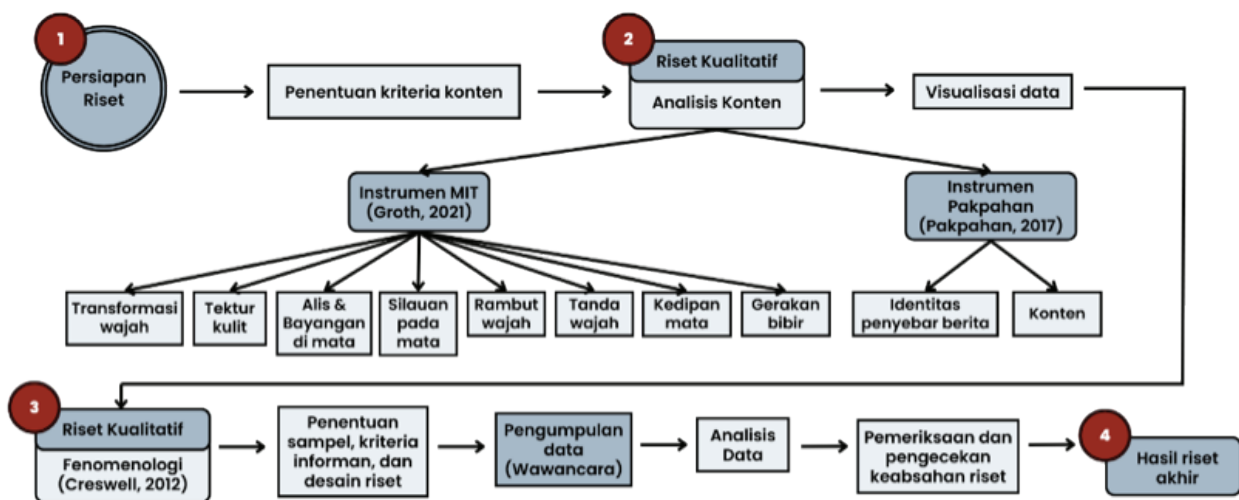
1
Persiapan Riset

Penentuan kriteria konten

2
Riset Kualitatif
Analisis Konten

Visualisasi data

Instrumen MIT (Groth, 2021)

Instrumen Pakpahan (Pakpahan, 2017)

Transformasi wajah

Tektur kulit

Alis & Bayangan di mata

Silauan pada mata

Rambut wajah

Tanda wajah

Kedipan mata

Gerakan bibir

Identitas penyebar berita

Konten

3
Riset Kualitatif
Fenomenologi (Creswell, 2012)

Penentuan sampel, kriteria informan, dan desain riset

Pengumpulan data (Wawancara)

Analisis Data

Pemeriksaan dan pengecekan keabsahan riset

4
Hasil riset akhir